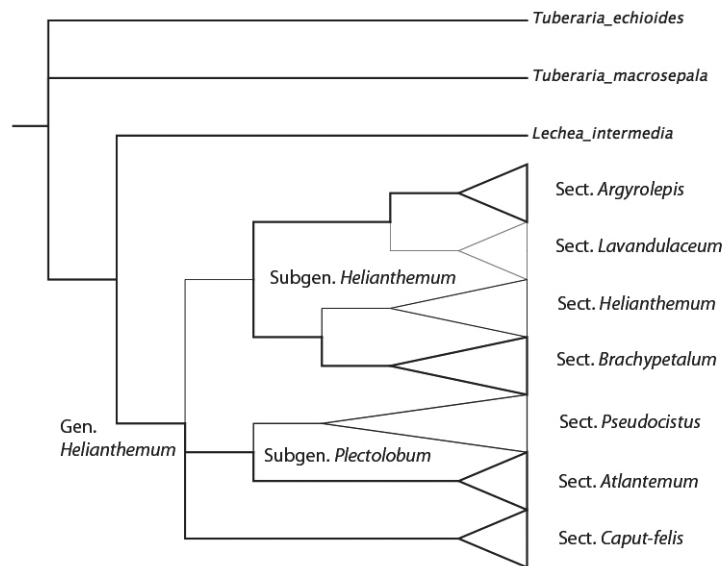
Tuberaria_echioides

Tuberaria_macrosepala

Lechea_intermedia

Sect. Argyrolepis

Sect. Lavandulaceum

Subgen. Helianthemum

Sect. Helianthemum

Sect. Brachypetalum

Gen. Helianthemum

Sect. Pseudocistus

Subgen. Plectolobum

Sect. Atlantemum

Sect. Caput-felis